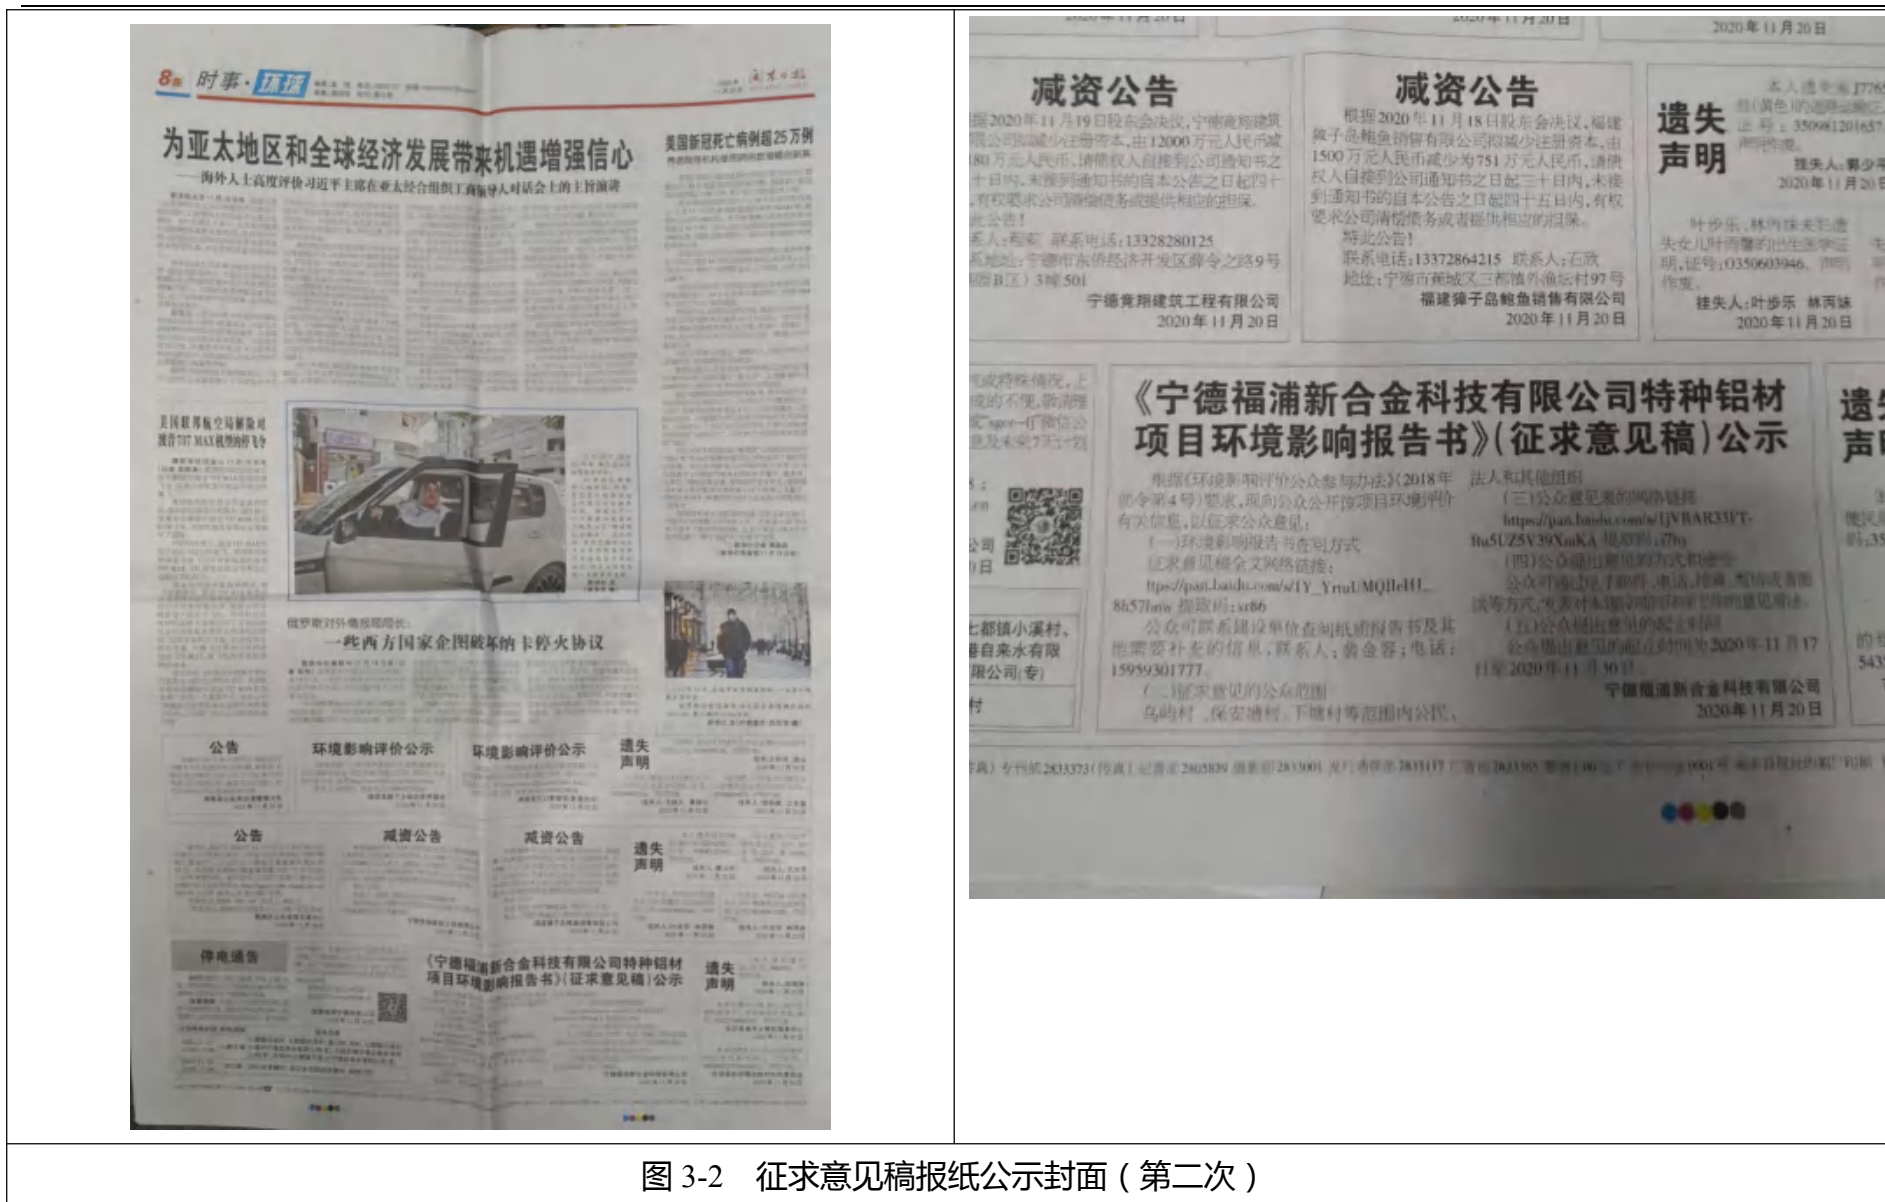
8版 时事·环球

为亚太地区和全球经济发展带来机遇增强信心

——海外人士高度评价习近平主席在亚太经合组织工商领导人对话会上的主旨演讲

美国新冠死亡病例超25万例

俄罗斯对外情报局局长：

一些西方国家企图破坏纳卡停火协议

公告 环境影响评价公示 环境影响评价公示 遗失声明

公告 减资公告 减资公告 遗失声明

停电通告

《宁德福浦新合金科技有限公司特种铝材项目环境影响报告书》(征求意见稿)公示

遗失声明

2020年11月20日

减资公告

据2020年11月19日股东会决议，宁德竟翔建筑工程有限公司拟减少注册资本，由12000万元人民币减至180万元人民币，请债权人自接到公司通知书之日起三十日内，未接到通知书的自本公告之日起四十五日内，有权要求公司清偿债务或提供相应的担保。

特此公告！

联系人：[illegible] 联系电话：13328280125

联系地址：宁德市东侨经济开发区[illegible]路9号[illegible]B区）3幢501

宁德竟翔建筑工程有限公司

2020年11月20日

减资公告

根据2020年11月18日股东会决议，福建狮子岛鲍鱼销售有限公司拟减少注册资本，由1500万元人民币减少为751万元人民币，请债权人自接到公司通知书之日起三十日内，未接到通知书的自本公告之日起四十五日内，有权要求公司清偿债务或者提供相应的担保。

特此公告！

联系电话：13372864215 联系人：石欣

地址：宁德市蕉城区三都镇外渔坛村97号

福建狮子岛鲍鱼销售有限公司

2020年11月20日

遗失声明

本人遗失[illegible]

证号：35098120165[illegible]

挂失人：郭少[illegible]

2020年11月20日

叶步乐、林丙妹夫妻遗失女儿叶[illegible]出生医学证明，证号：O350603946，声明作废。

挂失人：叶步乐 林丙妹

2020年11月20日

《宁德福浦新合金科技有限公司特种铝材项目环境影响报告书》(征求意见稿)公示

根据《环境影响评价公众参与办法》(2018年部令第4号)要求，现向公众公开该项目环境评价有关信息，以征求公众意见：

（一）环境影响报告书查阅方式

征求意见稿全文网络链接：

https://pan.baidu.com/s/1Y_YrtuUMQlleH1_8657lsnw 提取码：xr86

公众可联系建设单位查阅纸质报告书及其他需要补充的信息，联系人：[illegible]；电话：15959301777

（二）征求意见的公众范围

乌屿村、保安塘村、下塘村等范围内公民、法人和其他组织

（三）公众意见表的网络链接

https://pan.baidu.com/s/1jVRAR33FT-Hu5UZ5V39XmKA 提取码：i7by

（四）公众提出意见的方式和途径

公众可通过信函、电话、传真、邮件或者面谈等方式，发表对本项目环境影响评价的意见建议。

（五）公众提出意见的起止时间

公众提出意见的起止时间为2020年11月17日至2020年11月30日。

宁德福浦新合金科技有限公司

2020年11月20日

遗失声明

图 3-2 征求意见稿报纸公示封面（第二次）